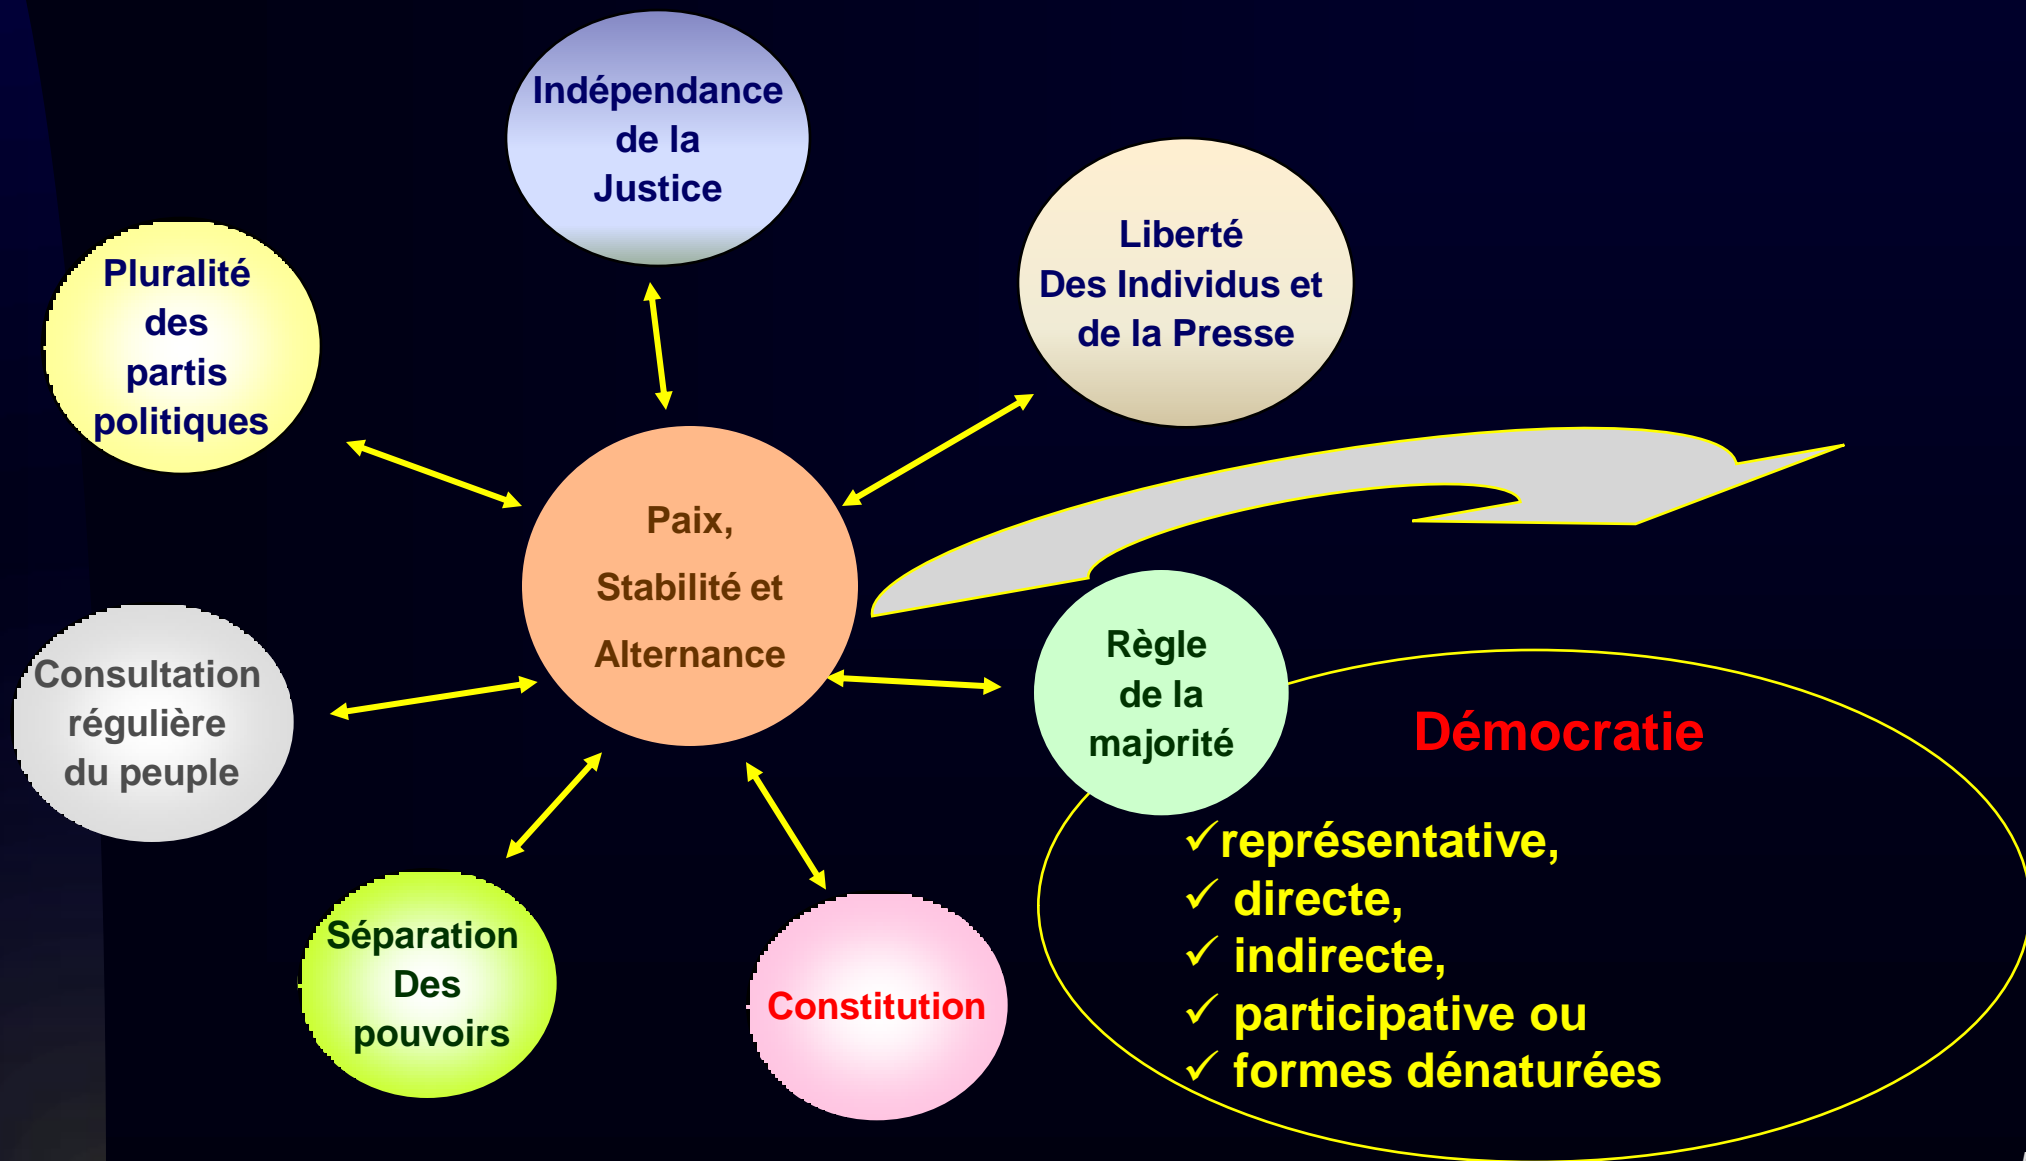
Indépendance de la Justice

Pluralité des partis politiques

Liberté Des Individus et de la Presse

Paix, Stabilité et Alternance

Consultation régulière du peuple

Règle de la majorité

Démocratie

✓représentative,
✓ directe,
✓ indirecte,
✓ participative ou
✓ formes dénaturées

Séparation Des pouvoirs

Constitution